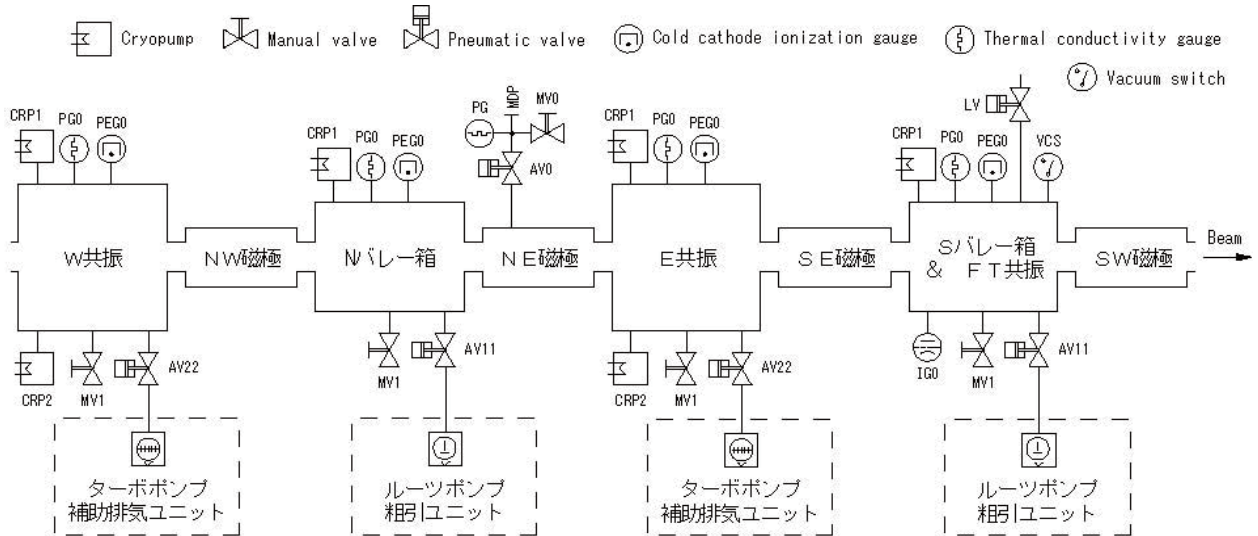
Cryopump Manual valve Pneumatic valve Cold cathode ionization gauge Thermal conductivity gauge Vacuum switch

CRP1 PG0 PEG0
W共振
CRP2 MV1 AV22
ターボポンプ
補助排気ユニット

NW磁極

CRP1 PG0 PEG0
Nバレー箱
MV1 AV11
ルーツポンプ
粗引ユニット

PG MDP MV0
AV0
NE磁極

CRP1 PG0 PEG0
E共振
CRP2 MV1 AV22
ターボポンプ
補助排気ユニット

SE磁極

LV
CRP1 PG0 PEG0 VCS
Sバレー箱
& FT共振
IG0 MV1 AV11
ルーツポンプ
粗引ユニット

SW磁極
Beam